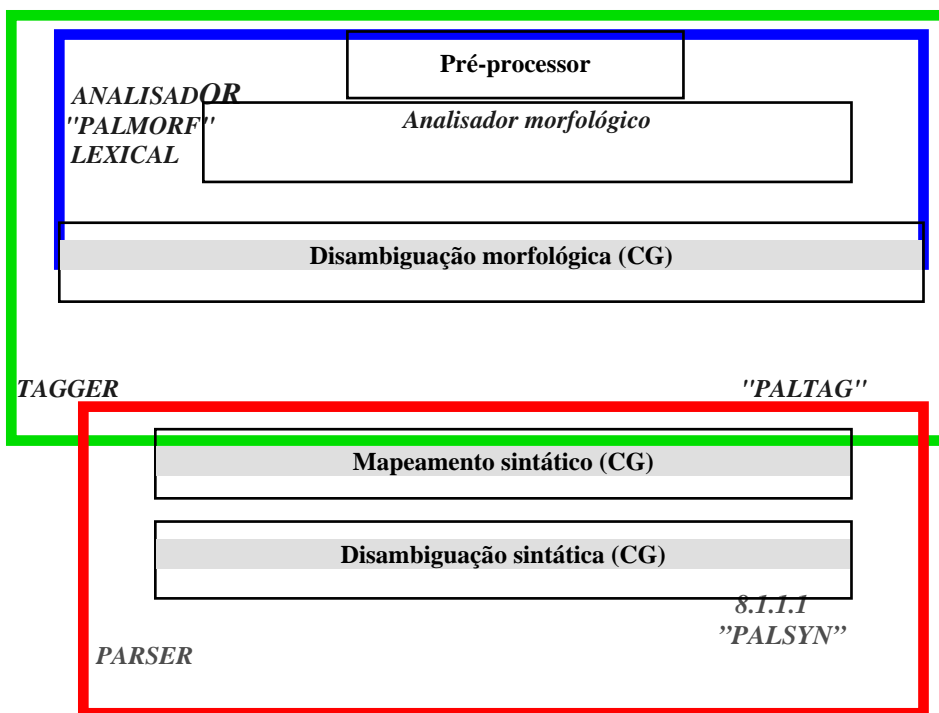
Pré-processor

ANALISADOR
"PALMORF"
LEXICAL

Analisador morfológico

Disambiguação morfológica (CG)

TAGGER

"PALTAG"

Mapeamento sintático (CG)

Disambiguação sintática (CG)

8.1.1.1
"PALSYN"

PARSER